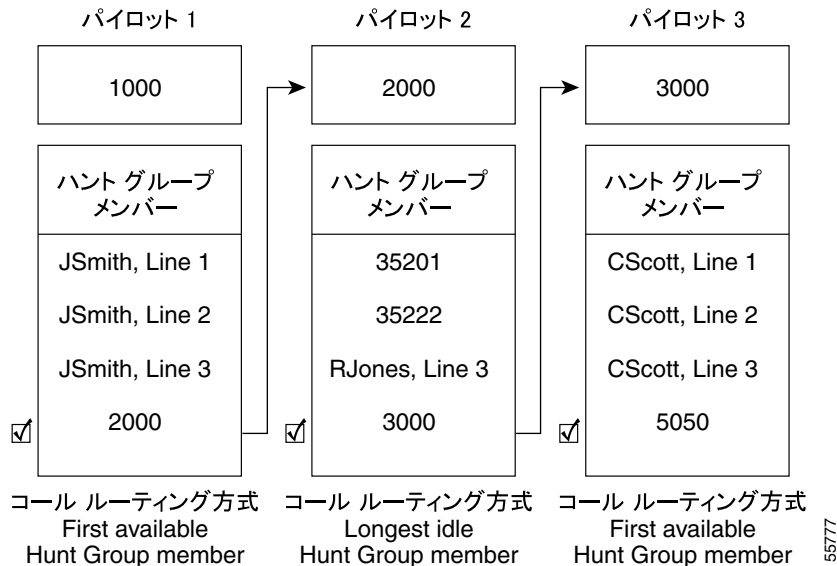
パイロット 1

1000

ハント グループ メンバー

JSmith, Line 1

JSmith, Line 2

JSmith, Line 3

☑ 2000

コール ルーティング方式 First available Hunt Group member

パイロット 2

2000

ハント グループ メンバー

35201

35222

RJones, Line 3

☑ 3000

コール ルーティング方式 Longest idle Hunt Group member

パイロット 3

3000

ハント グループ メンバー

CScott, Line 1

CScott, Line 2

CScott, Line 3

☑ 5050

コール ルーティング方式 First available Hunt Group member

55777